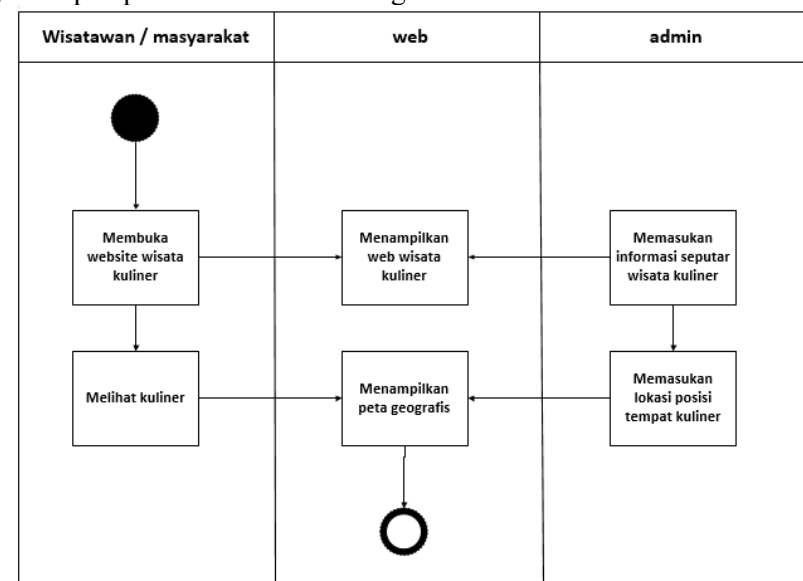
| Wisatawan / masyarakat | web | admin |
|---|---|---|
| Membuka website wisata kuliner | Menampilkan web wisata kuliner | Memasukan informasi seputar wisata kuliner |
| Melihat kuliner | Menampilkan peta geografis | Memasukan lokasi posisi tempat kuliner |